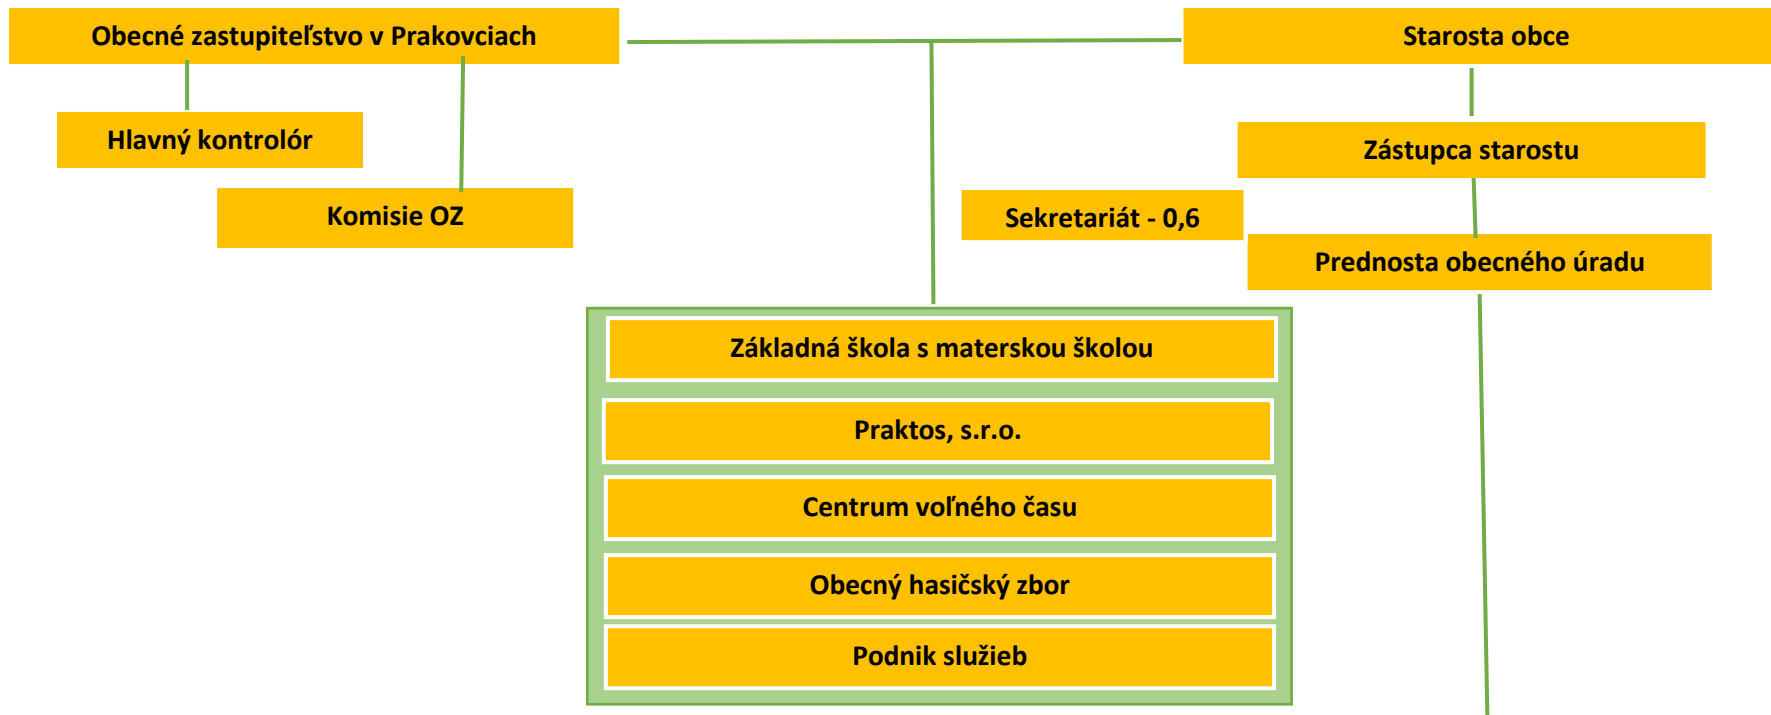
Obecné zastupiteľstvo v Prakovciach

Starosta obce

Hlavný kontrolór

Zástupca starostu

Komisie OZ

Sekretariát - 0,6

Prednosta obecného úradu

Základná škola s materskou školou

Praktos, s.r.o.

Centrum voľného času

Obecný hasičský zbor

Podnik služieb